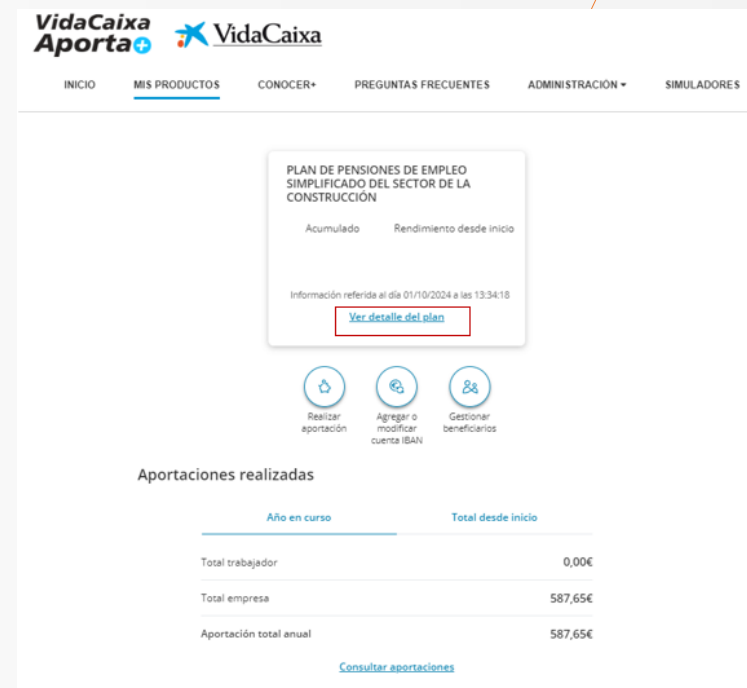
VidaCaixa Aporta VidaCaixa

INICIO MIS PRODUCTOS CONOCER+ PREGUNTAS FRECUENTES ADMINISTRACIÓN SIMULADORES

PLAN DE PENSIONES DE EMPLEO SIMPLIFICADO DEL SECTOR DE LA CONSTRUCCIÓN

Acumulado Rendimiento desde inicio

Información referida al día 01/10/2024 a las 13:34:18

Ver detalle del plan

Realizar aportación

Agregar o modificar cuenta IBAN

Gestionar beneficiarios

Aportaciones realizadas

Año en curso

Total desde inicio

| | |
|---|---|
| Total trabajador | 0,00€ |
| Total empresa | 587,65€ |
| Aportación total anual | 587,65€ |

Consultar aportaciones